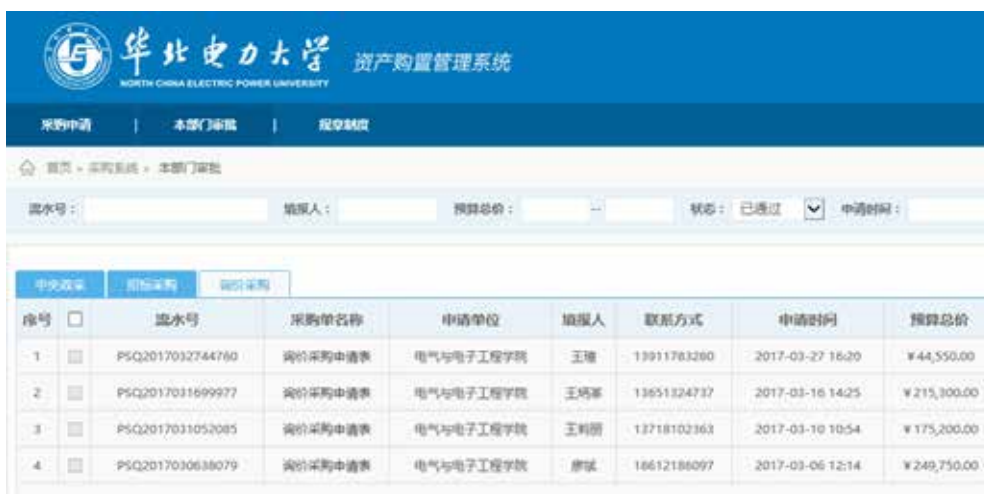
华北电力大学
NORTH CHINA ELECTRIC POWER UNIVERSITY
资产购置管理系统

采购申请 | 本部门审批 | 规章制度

首页 › 采购系统 › 本部门审批

流水号： 填报人： 预算总价： -- 状态： 已通过 申请时间：

中央政采 招标采购 询价采购

| 序号 | ☐ | 流水号 | 采购单名称 | 申请单位 | 填报人 | 联系方式 | 申请时间 | 预算总价 |
|---|---|---|---|---|---|---|---|---|
| 1 | ☐ | PSQ20170327744760 | 询价采购申请表 | 电气与电子工程学院 | 王瑾 | 13911783280 | 2017-03-27 16:20 | ¥44,550.00 |
| 2 | ☐ | PSQ20170316999977 | 询价采购申请表 | 电气与电子工程学院 | 王炳革 | 13651324737 | 2017-03-16 14:25 | ¥215,300.00 |
| 3 | ☐ | PSQ20170310052085 | 询价采购申请表 | 电气与电子工程学院 | 王莉丽 | 13718102363 | 2017-03-10 10:54 | ¥175,200.00 |
| 4 | ☐ | PSQ20170306638079 | 询价采购申请表 | 电气与电子工程学院 | 唐斌 | 18612186097 | 2017-03-06 12:14 | ¥249,750.00 |